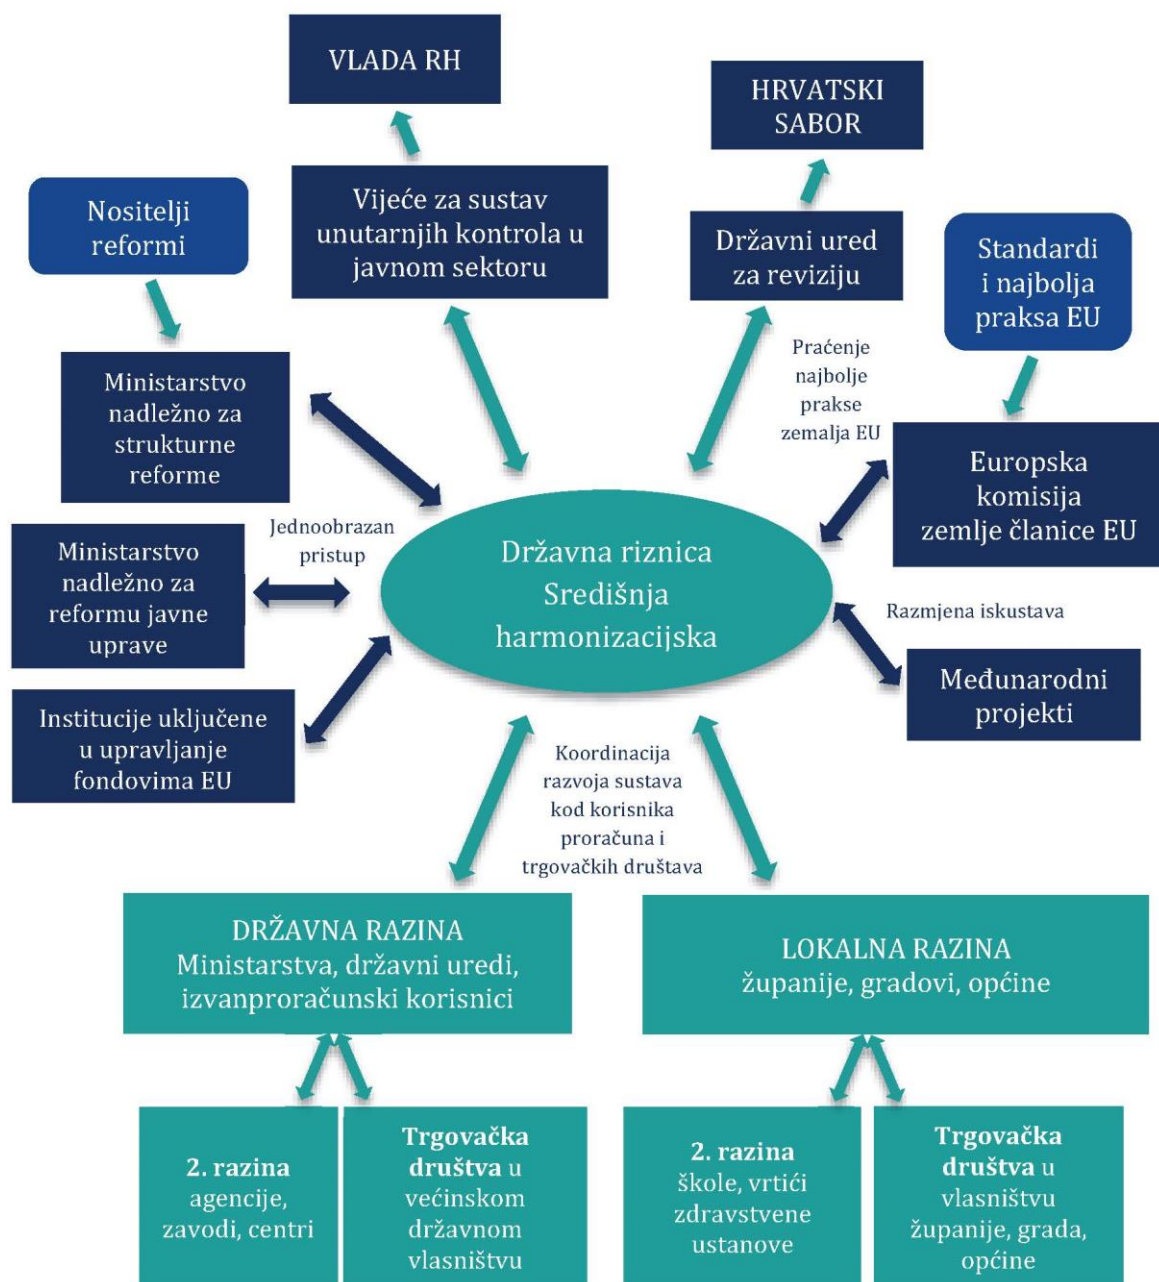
VLADA RH

HRVATSKI SABOR

Nositelji reformi

Vijeće za sustav unutarnjih kontrola u javnom sektoru

Državni ured za reviziju

Standardi i najbolja praksa EU

Ministarstvo nadležno za strukturne reforme

Praćenje najbolje prakse zemalja EU

Europska komisija zemlje članice EU

Jednoobrazan pristup

Ministarstvo nadležno za reformu javne uprave

Državna riznica Središnja harmonizacijska

Razmjena iskustava

Međunarodni projekti

Institucije uključene u upravljanje fondovima EU

Koordinacija razvoja sustava kod korisnika proračuna i trgovačkih društava

DRŽAVNA RAZINA Ministarstva, državni uredi, izvanproračunski korisnici

LOKALNA RAZINA županije, gradovi, općine

2. razina agencije, zavodi, centri

Trgovačka društva u većinskom državnom vlasništvu

2. razina škole, vrtići zdravstvene ustanove

Trgovačka društva u vlasništvu županije, grada, općine